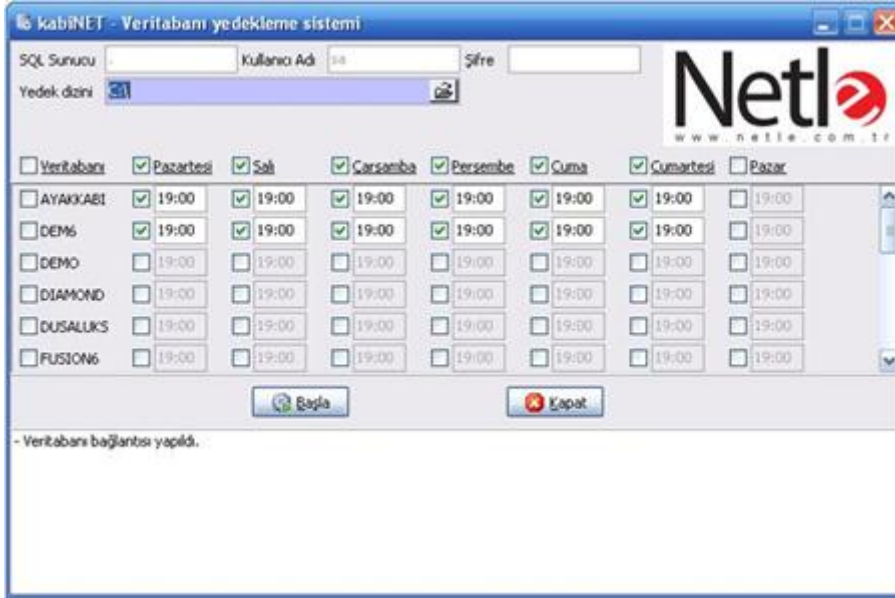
kabiNET - Veritabanı yedekleme sistemi

SQL Sunucu .
Kullanıcı Adı sa
Şifre
Yedek dizini C:\

Netle
www.netle.com.tr

| Veritabanı | Pazartesi | Salı | Çarşamba | Perşembe | Cuma | Cumartesi | Pazar |
|---|---|---|---|---|---|---|---|
| AYAKKABI | 19:00 | 19:00 | 19:00 | 19:00 | 19:00 | 19:00 | 19:00 |
| DEM6 | 19:00 | 19:00 | 19:00 | 19:00 | 19:00 | 19:00 | 19:00 |
| DEMO | 19:00 | 19:00 | 19:00 | 19:00 | 19:00 | 19:00 | 19:00 |
| DIAMOND | 19:00 | 19:00 | 19:00 | 19:00 | 19:00 | 19:00 | 19:00 |
| DUSALUKS | 19:00 | 19:00 | 19:00 | 19:00 | 19:00 | 19:00 | 19:00 |
| FUSION6 | 19:00 | 19:00 | 19:00 | 19:00 | 19:00 | 19:00 | 19:00 |

Başla
Kapat

- Veritabanı bağlantısı yapıldı.